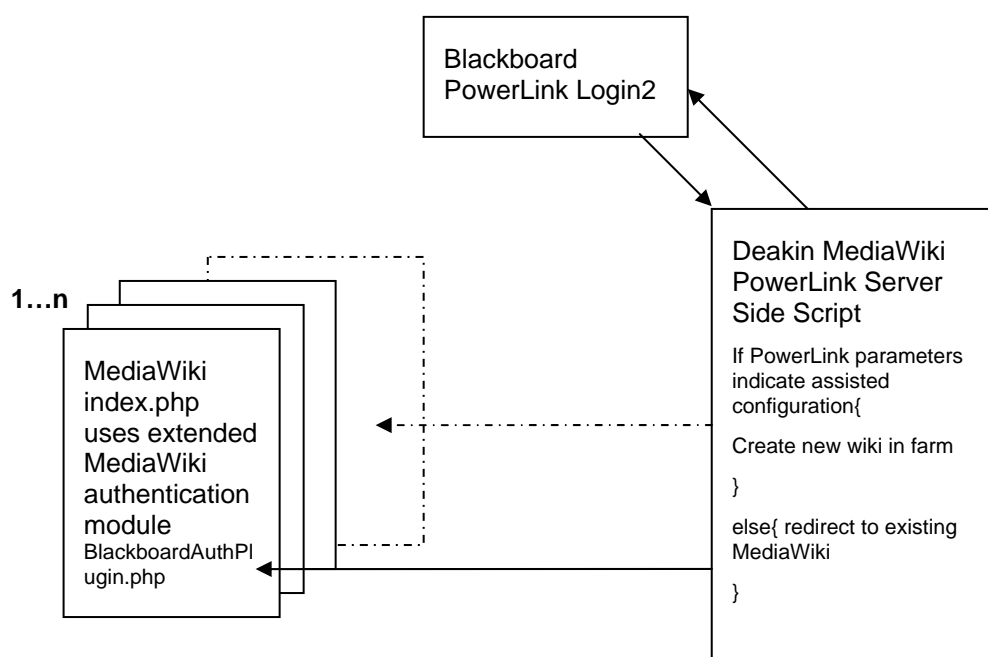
Blackboard PowerLink Login2

1…n

MediaWiki index.php uses extended MediaWiki authentication module
BlackboardAuthPlugin.php

Deakin MediaWiki PowerLink Server Side Script

If PowerLink parameters indicate assisted configuration{

Create new wiki in farm

}

else{ redirect to existing MediaWiki

}